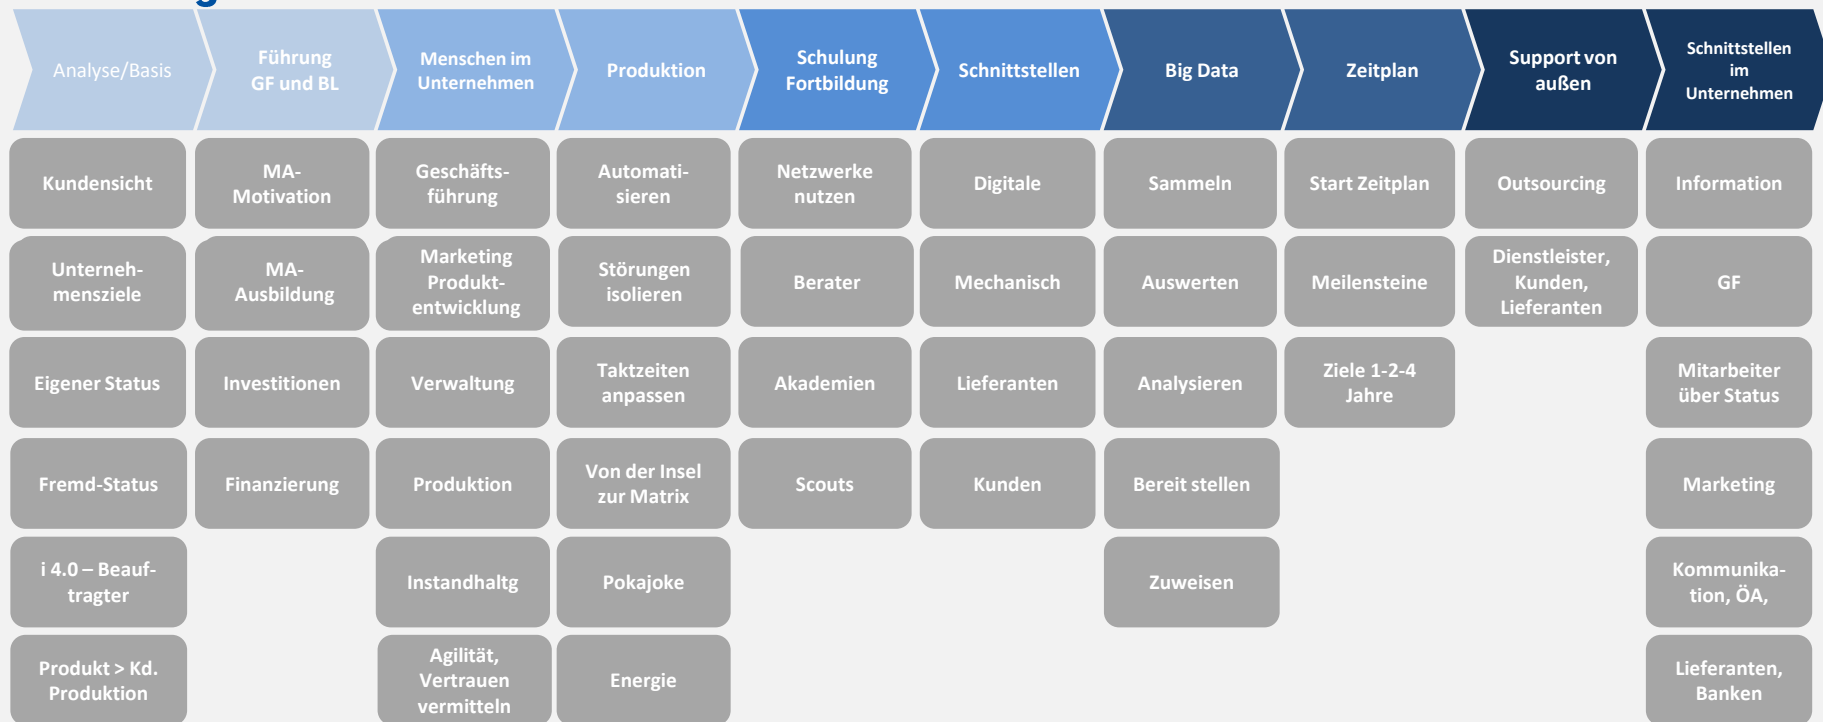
Analyse/Basis

Führung GF und BL

Menschen im Unternehmen

Produktion

Schulung Fortbildung

Schnittstellen

Big Data

Zeitplan

Support von außen

Schnittstellen im Unternehmen

Kundensicht

Unternehmensziele

Eigener Status

Fremd-Status

i 4.0 – Beauftragter

Produkt > Kd. Produktion

MA-Motivation

MA-Ausbildung

Investitionen

Finanzierung

Geschäftsführung

Marketing Produktentwicklung

Verwaltung

Produktion

Instandhaltg

Agilität, Vertrauen vermitteln

Automatisieren

Störungen isolieren

Taktzeiten anpassen

Von der Insel zur Matrix

Pokajoke

Energie

Netzwerke nutzen

Berater

Akademien

Scouts

Digitale

Mechanisch

Lieferanten

Kunden

Sammeln

Auswerten

Analysieren

Bereit stellen

Zuweisen

Start Zeitplan

Meilensteine

Ziele 1-2-4 Jahre

Outsourcing

Dienstleister, Kunden, Lieferanten

Information

GF

Mitarbeiter über Status

Marketing

Kommunikation, ÖA,

Lieferanten, Banken